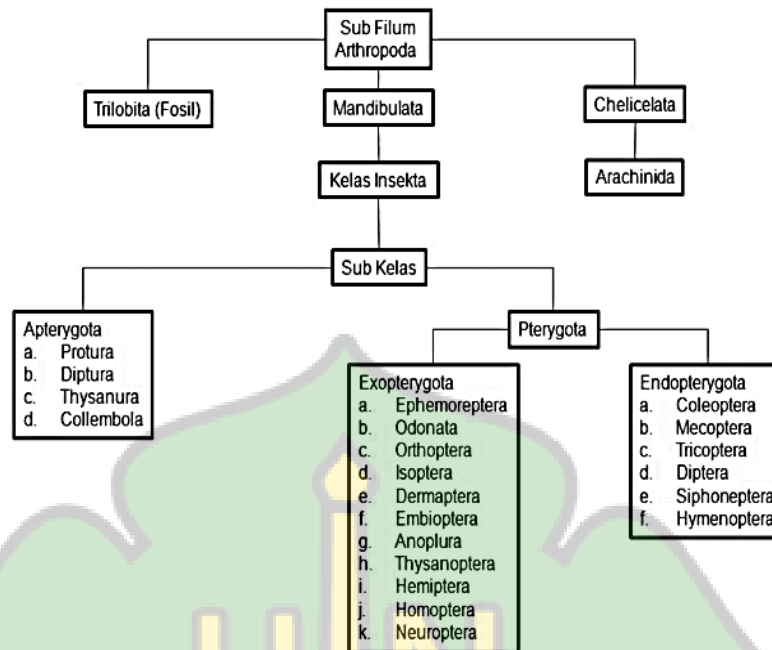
Sub Filum Arthropoda

Trilobita (Fosil)

Mandibulata

Chelicelata

Kelas Insekta

Arachinida

Sub Kelas

Apterygota
a. Protura
b. Diptura
c. Thysanura
d. Collembola

Pterygota

Exopterygota
a. Ephemoreptera
b. Odonata
c. Orthoptera
d. Isoptera
e. Dermaptera
f. Embioptera
g. Anoplura
h. Thysanoptera
i. Hemiptera
j. Homoptera
k. Neuroptera

Endopterygota
a. Coleoptera
b. Mecoptera
c. Tricoptera
d. Diptera
e. Siphoneptera
f. Hymenoptera